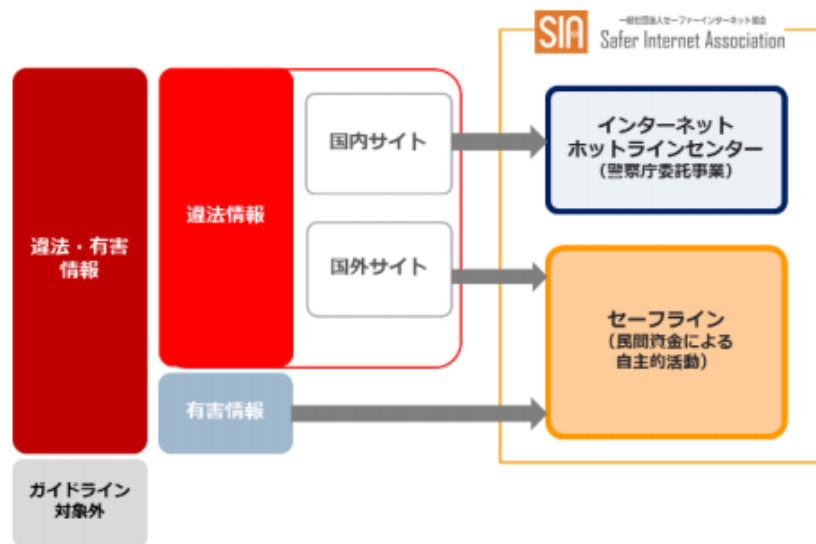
SIA 一般社団法人セーファーインターネット協会 Safer Internet Association

違法・有害情報

違法情報

国内サイト

国外サイト

有害情報

ガイドライン対象外

インターネットホットラインセンター
(警察庁委託事業)

セーフライン
(民間資金による自主的活動)